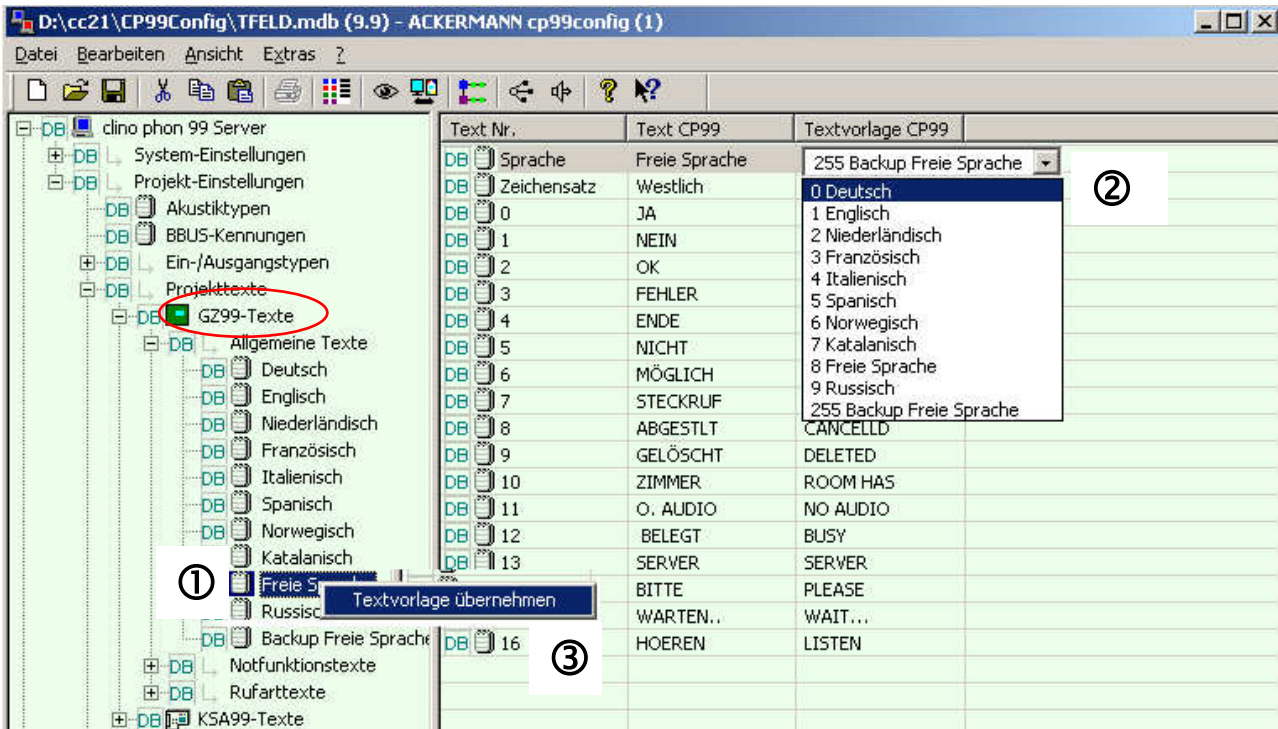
D:\cc21\CP99Config\TFELD.mdb (9.9) - ACKERMANN cp99config (1)

Datei Bearbeiten Ansicht Extras ?

DB clino phon 99 Server
DB System-Einstellungen
DB Projekt-Einstellungen
DB Akustiktypen
DB BBUS-Kennungen
DB Ein-/Ausgangstypen
DB Projekttexte
DB GZ99-Texte
DB Allgemeine Texte
DB Deutsch
DB Englisch
DB Niederländisch
DB Französisch
DB Italienisch
DB Spanisch
DB Norwegisch
Katalanisch
① Freie Sp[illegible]
Russisc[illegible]
Textvorlage übernehmen
DB Backup Freie Sprache
DB Notfunktionstexte
DB Rufarttexte
DB KSA99-Texte

| Text Nr. | Text CP99 | Textvorlage CP99 |
|---|---|---|
| DB Sprache | Freie Sprache | 255 Backup Freie Sprache |
| DB Zeichensatz | Westlich | |
| DB 0 | JA | |
| DB 1 | NEIN | |
| DB 2 | OK | |
| DB 3 | FEHLER | |
| DB 4 | ENDE | |
| DB 5 | NICHT | |
| DB 6 | MÖGLICH | |
| DB 7 | STECKRUF | |
| DB 8 | ABGESTLT | CANCELLD |
| DB 9 | GELÖSCHT | DELETED |
| DB 10 | ZIMMER | ROOM HAS |
| DB 11 | O. AUDIO | NO AUDIO |
| DB 12 | BELEGT | BUSY |
| DB 13 | SERVER | SERVER |
| | BITTE | PLEASE |
| | WARTEN.. | WAIT... |
| DB 16 | HOEREN | LISTEN |

0 Deutsch
1 Englisch
2 Niederländisch
3 Französisch
4 Italienisch
5 Spanisch
6 Norwegisch
7 Katalanisch
8 Freie Sprache
9 Russisch
255 Backup Freie Sprache

②
③